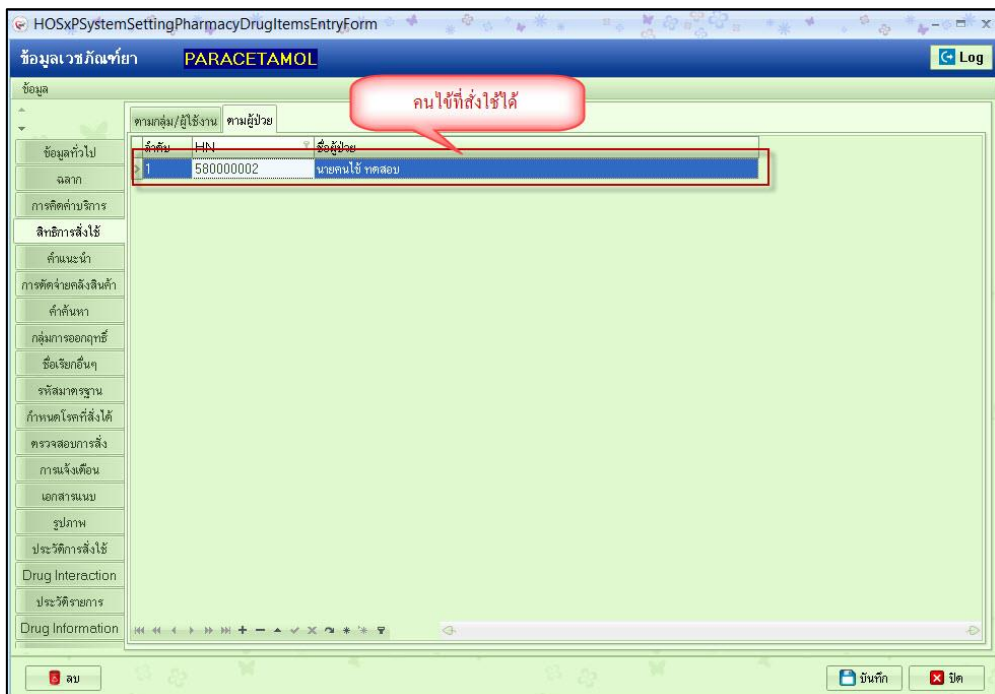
HOSxPSystemSettingPharmacyDrugItemsEntryForm

ข้อมูลเวชภัณฑ์ยา PARACETAMOL

Log

ข้อมูล

คนไข้ที่สั่งใช้ได้

ตามกลุ่ม/ผู้ใช้งาน ตามผู้ป่วย

| ลำดับ | HN | ชื่อผู้ป่วย |
|---|---|---|
| 1 | 580000002 | นายคนไข้ ทดสอบ |

ข้อมูลทั่วไป
ฉลาก
การคิดค่าบริการ
สิทธิการสั่งใช้
คำแนะนำ
การตัดจ่ายคลังสินค้า
คำค้นหา
กลุ่มการออกฤทธิ์
ชื่อเรียกอื่นๆ
รหัสมาตรฐาน
กำหนดโรคที่สั่งได้
ตรวจสอบการสั่ง
การแจ้งเตือน
เอกสารแนบ
รูปภาพ
ประวัติการสั่งใช้
Drug Interaction
ประวัติรายการ
Drug Information

ลบ

บันทึก

ปิด